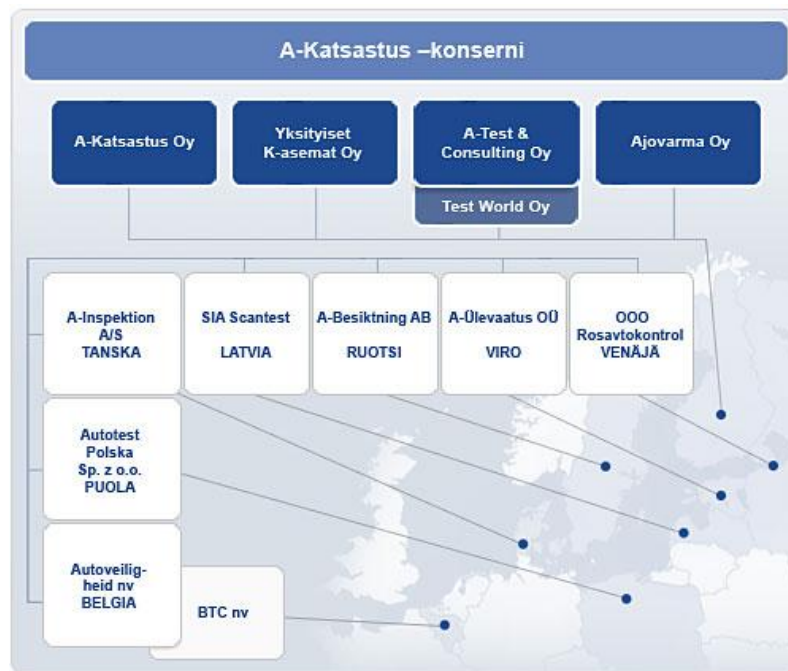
A-Katsastus –konserni

A-Katsastus Oy

Yksityiset K-asemat Oy

A-Test & Consulting Oy

Test World Oy

Ajovarma Oy

A-Inspektion A/S TANSKA

SIA Scantest LATVIA

A-Besiktning AB RUOTSI

A-Ülevaatus OÜ VIRO

OOO Rosavtokontrol VENÄJÄ

Autotest Polska Sp. z o.o. PUOLA

Autoveiligheid nv BELGIA

BTC nv